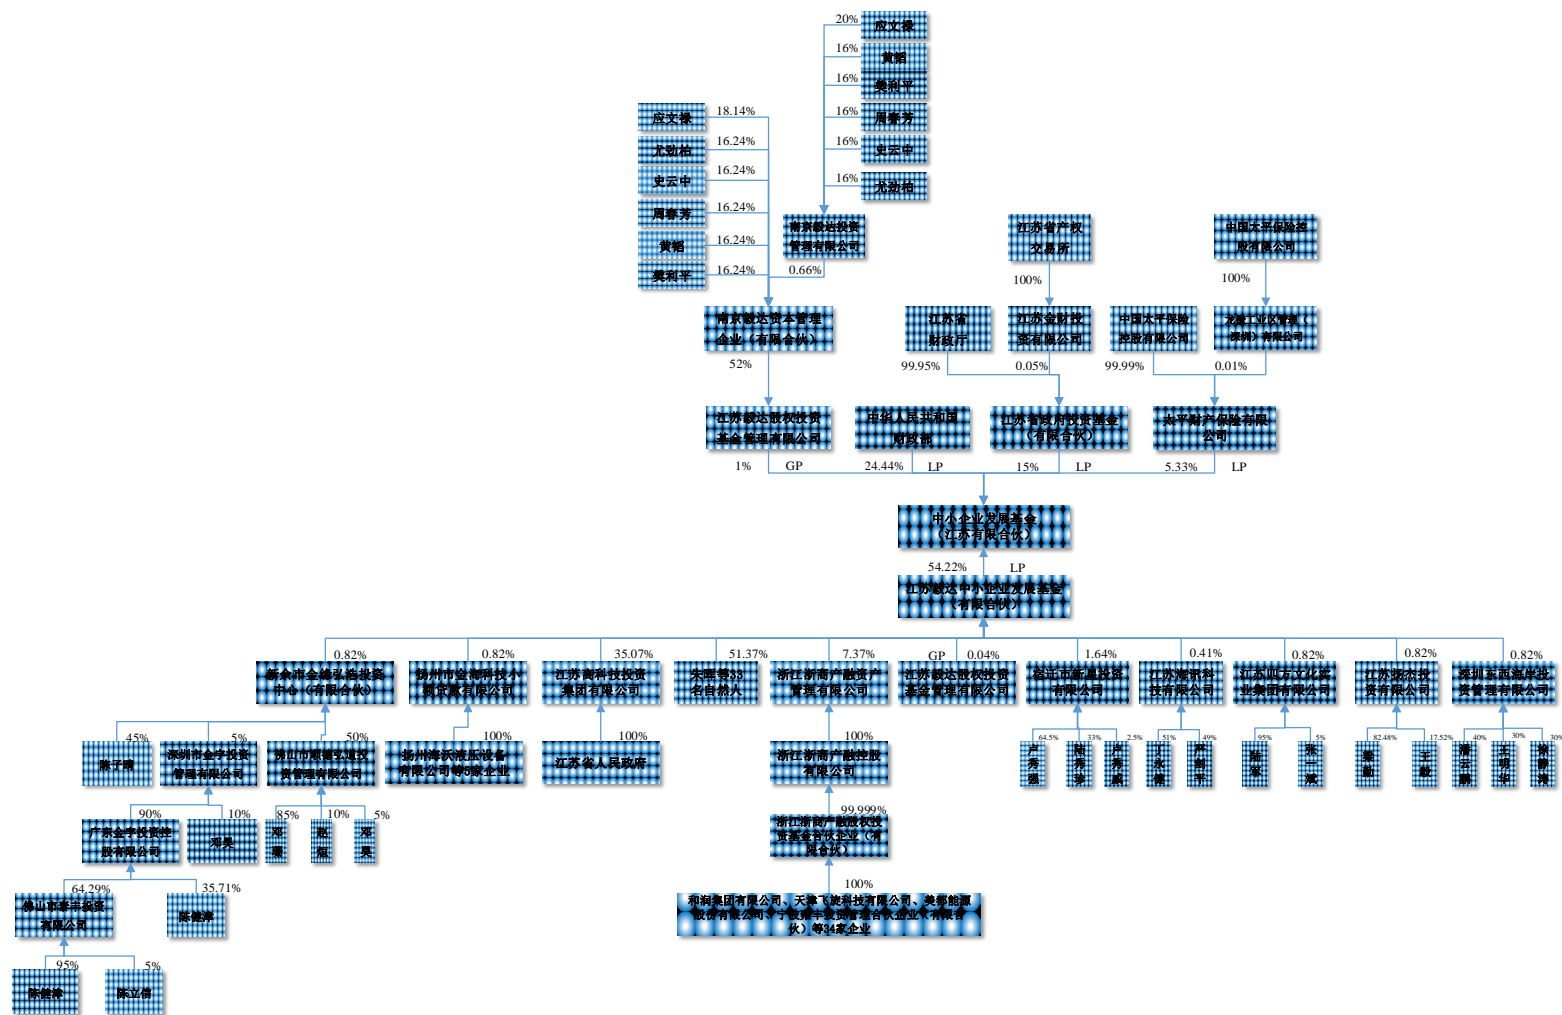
20% 应文禄
16% 黄韬
16% 樊利平
16% 周春芳
16% 史云中
16% 尤劲柏

应文禄 18.14%
尤劲柏 16.24%
史云中 16.24%
周春芳 16.24%
黄韬 16.24%
樊利平 16.24%

南京毅达投资管理有限公司 0.66%

南京毅达资本管理企业（有限合伙）
52%

江苏省产权交易所
100%
江苏金财投资有限公司
江苏省财政厅
99.95% 0.05%

中国太平保险集团有限公司
100%
太平工业区物业（深圳）有限公司
中国太平保险控股有限公司
99.99% 0.01%

江苏毅达股权投资基金管理有限公司
中华人民共和国财政部
江苏省政府投资基金（有限合伙）
太平财产保险有限公司

1% GP 24.44% LP 15% LP 5.33% LP

中小企业发展基金（江苏有限合伙）
54.22% LP
江苏毅达中小企业发展基金（有限合伙）

0.82% 新余市金融弘泰投资中心（有限合伙）
45% 陈子晴
5% 深圳市金宇投资管理有限公司
90% 广东金宇投资控股有限公司
10% 邓奥
64.29% 佛山市泰丰投资有限公司
35.71% 陈健涛
95% 陈健涛
5% 陈立信
50% 佛山市顺德弘道投资管理有限公司
85% 邓琪
10% 赖炳
5% 邓奥

0.82% 扬州市金海科技小额贷款有限公司
100% 扬州海沃液压设备有限公司等5家企业

35.07% 江苏高科技投资集团有限公司
100% 江苏省人民政府

51.37% 朱曙等33名自然人

7.37% 浙江浙商产融资产管理有限公司
100% 浙江浙商产融控股有限公司
99.999% 浙江浙商产融股权投资基金合伙企业（有限合伙）
100% 和润集团有限公司、天津飞旋科技有限公司、美都能源股份有限公司、宁波春丰投资合伙企业（有限合伙）等34家企业

GP 0.04% 江苏毅达股权投资基金管理有限公司

1.64% 宿迁市新星投资有限公司
64.5% 卢秀强
33% 谢秀珍
2.5% 卢秀威

0.41% 江苏海讯科技有限公司
51% 丁永伟
49% 严剑平

0.82% 江苏四方文化实业集团有限公司
95% 陈军
5% 张一斌

0.82% 江苏扬杰投资有限公司
82.48% 梁勤
17.52% 王毅

0.82% 深圳东西海岸投资管理有限公司
40% 潘云鹏
30% 王明华
30% 谢静清